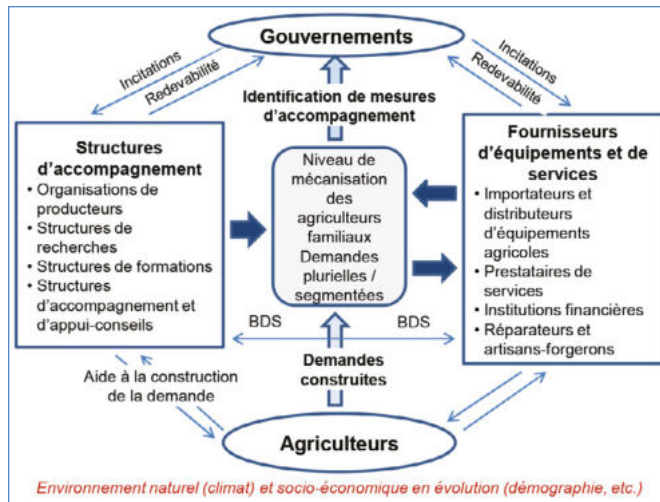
Gouvernements

Incitations
Redevabilité

Incitations
Redevabilité

Identification de mesures d'accompagnement

Structures d'accompagnement
• Organisations de producteurs
• Structures de recherches
• Structures de formations
• Structures d'accompagnement et d'appui-conseils

Niveau de mécanisation des agriculteurs familiaux
Demandes plurielles / segmentées

Fournisseurs d'équipements et de services
• Importateurs et distributeurs d'équipements agricoles
• Prestataires de services
• Institutions financières
• Réparateurs et artisans-forgerons

BDS
BDS

Demandes construites

Aide à la construction de la demande

Agriculteurs

Environnement naturel (climat) et socio-économique en évolution (démographie, etc.)